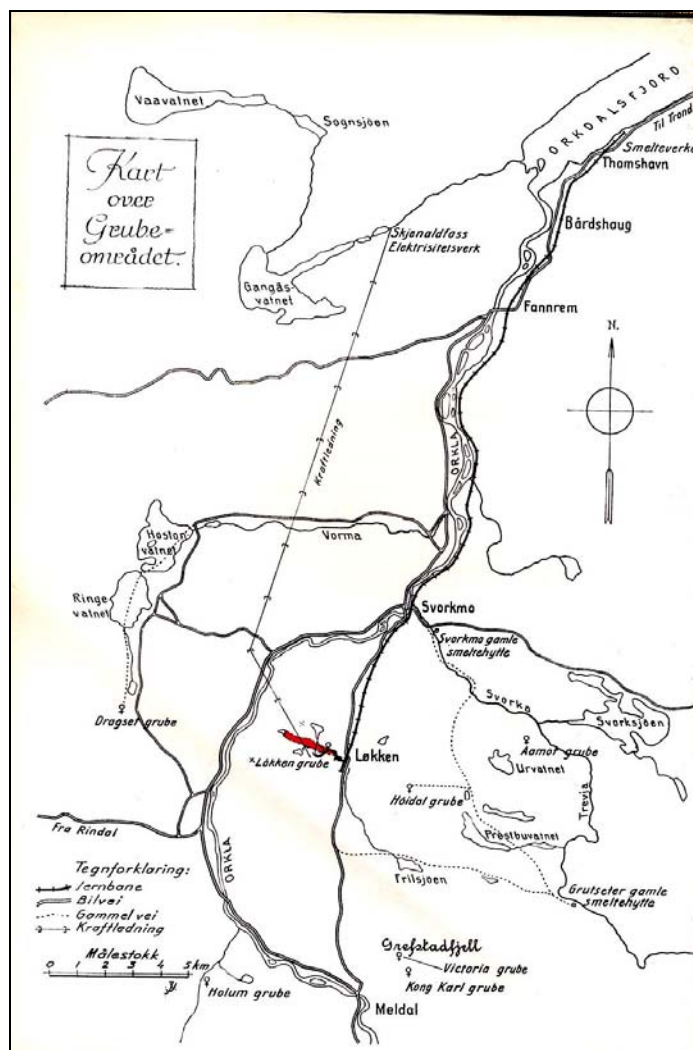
Kart over Grubeområdet.

Vaavatnet
Sognsjøen
ORKDALSFJORD
Til Trond
Smelteverk
Thamshavn
Bårdshaug
Skjenaldfoss Elektrisitetsverk
Gangåsvatnet
Fannrem
N.
ORKLA
Kraftledning
Hostovatnet
Vorma
Ringevatnet
Svorkmo
Svorkmo gamle smeltehytte
Svorka
Svorksjøen
Dragset grube
Løkken
×Løkken grube
Aamot grube
Urvatnet
Høidal grube
Trevja
Fra Rindal
Prestbuvatnet
ORKLA
Tegnforklaring:
Jernbane
Bilvei
Gammel vei
Kraftledning
Frilsjøen
Grutseter gamle smeltehytte
Målestokk
0 1 2 3 4 5 km
Grefstadfjell
Victoria grube
Kong Karl grube
Holum grube
Meldal